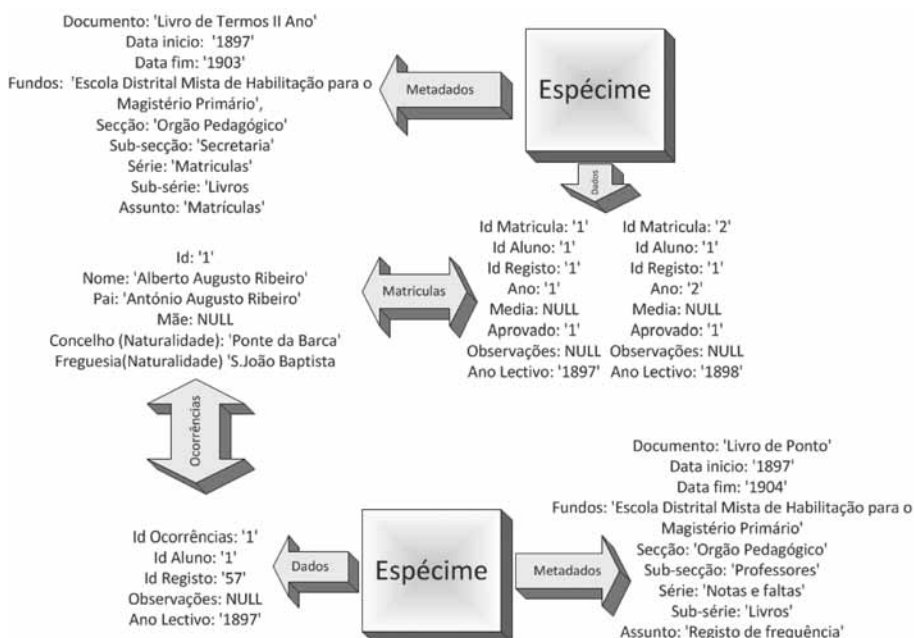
Documento: 'Livro de Termos II Ano'
Data inicio: '1897'
Data fim: '1903'
Fundos: 'Escola Distrital Mista de Habilitação para o Magistério Primário',
Secção: 'Orgão Pedagógico'
Sub-secção: 'Secretaria'
Série: 'Matriculas'
Sub-série: 'Livros
Assunto: 'Matrículas'

Metadados

Espécime

Dados

Id Matricula: '1'
Id Aluno: '1'
Id Registo: '1'
Ano: '1'
Media: NULL
Aprovado: '1'
Observações: NULL
Ano Lectivo: '1897'

Id Matricula: '2'
Id Aluno: '1'
Id Registo: '1'
Ano: '2'
Media: NULL
Aprovado: '1'
Observações: NULL
Ano Lectivo: '1898'

Id: '1'
Nome: 'Alberto Augusto Ribeiro'
Pai: 'António Augusto Ribeiro'
Mãe: NULL
Concelho (Naturalidade): 'Ponte da Barca'
Freguesia(Naturalidade) 'S.João Baptista

Matriculas

Ocorrências

Documento: 'Livro de Ponto'
Data inicio: '1897'
Data fim: '1904'
Fundos: 'Escola Distrital Mista de Habilitação para o Magistério Primário'
Secção: 'Orgão Pedagógico'
Sub-secção: 'Professores'
Série: 'Notas e faltas'
Sub-série: 'Livros'
Assunto: 'Registo de frequência'

Id Ocorrências: '1'
Id Aluno: '1'
Id Registo: '57'
Observações: NULL
Ano Lectivo: '1897'

Dados

Espécime

Metadados